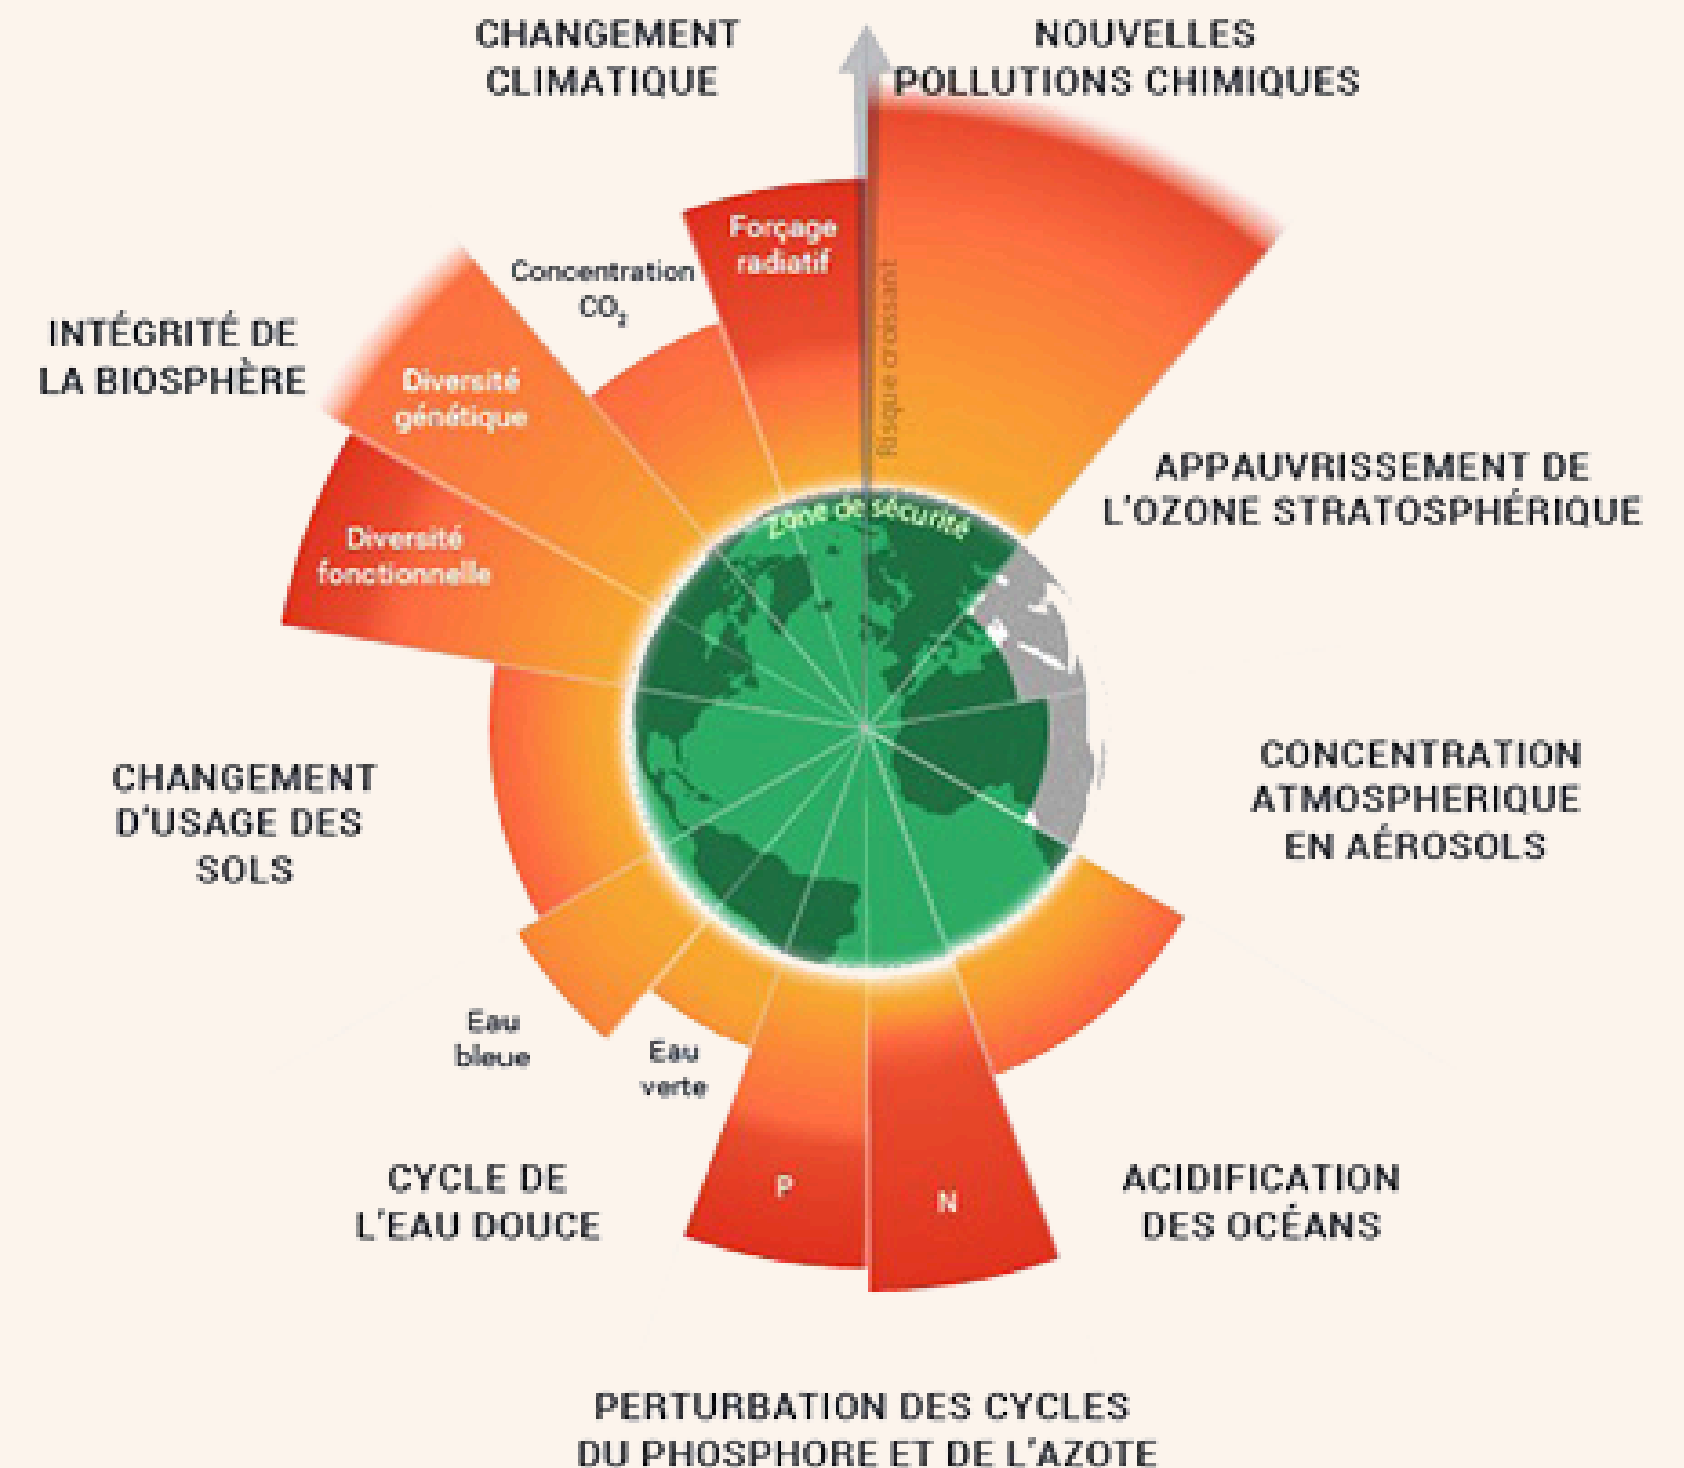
CHANGEMENT CLIMATIQUE

NOUVELLES POLLUTIONS CHIMIQUES

Forçage radiatif

Concentration $CO_2$

Risque croissant

INTÉGRITÉ DE LA BIOSPHÈRE

Diversité génétique

Diversité fonctionnelle

Zone de sécurité

APPAUVRISSEMENT DE L'OZONE STRATOSPHÉRIQUE

CONCENTRATION ATMOSPHERIQUE EN AÉROSOLS

CHANGEMENT D'USAGE DES SOLS

Eau bleue

Eau verte

P

N

CYCLE DE L'EAU DOUCE

ACIDIFICATION DES OCÉANS

PERTURBATION DES CYCLES DU PHOSPHORE ET DE L'AZOTE